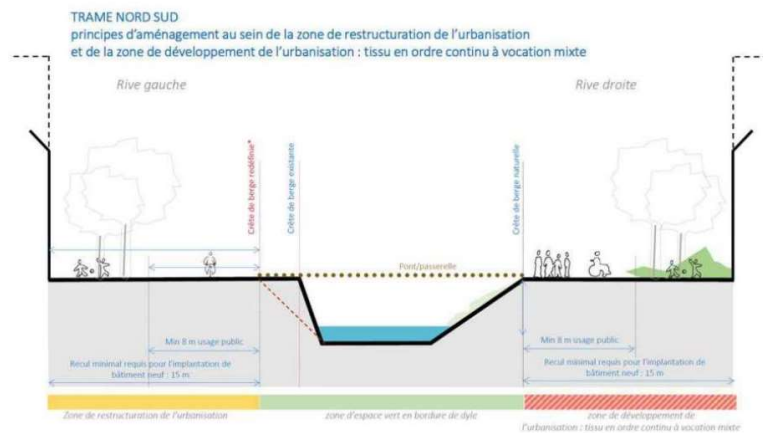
TRAME NORD SUD
principes d'aménagement au sein de la zone de restructuration de l'urbanisation et de la zone de développement de l'urbanisation : tissu en ordre continu à vocation mixte

Rive gauche

Rive droite

Crête de berge redéfinie*

Crête de berge existante

Crête de berge naturelle

Pont/passerelle

Min 8 m usage public

Recul minimal requis pour l'implantation de bâtiment neuf : 15 m

Min 8 m usage public

Recul minimal requis pour l'implantation de bâtiment neuf : 15 m

Zone de restructuration de l'urbanisation

zone d'espace vert en bordure de dyle

zone de développement de l'urbanisation : tissu en ordre continu à vocation mixte